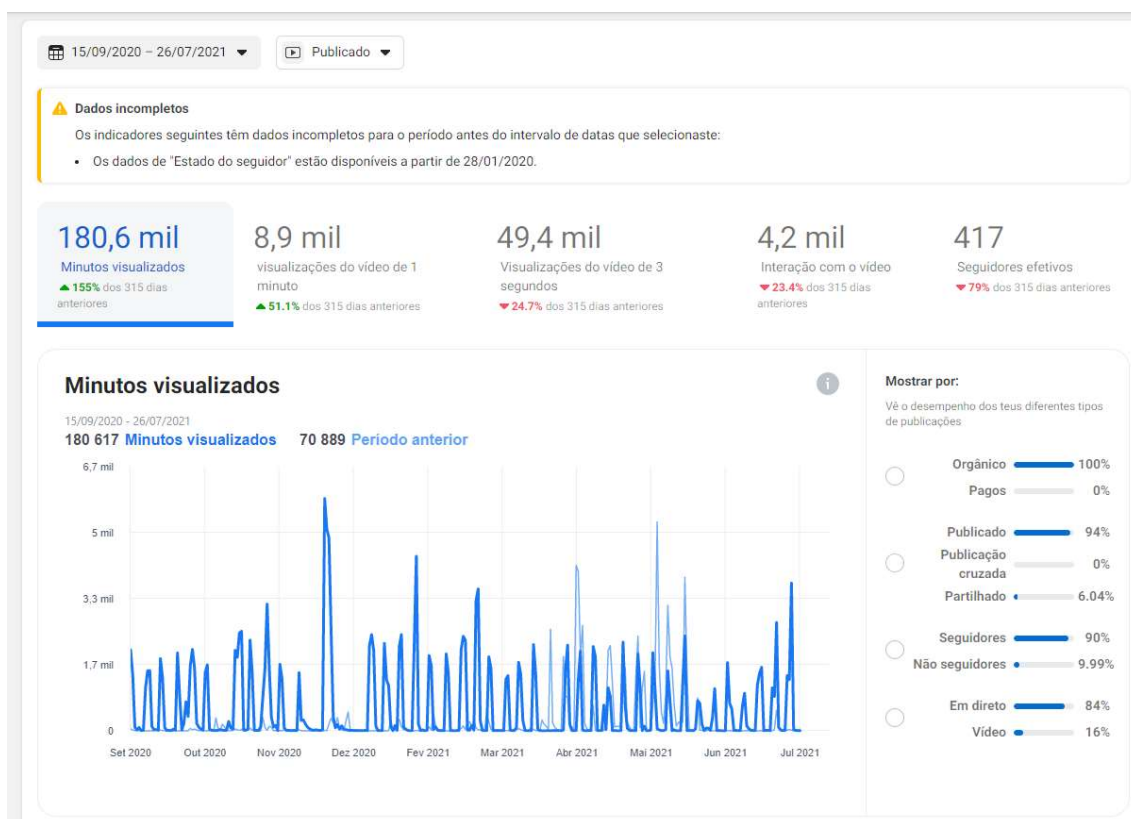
15/09/2020 – 26/07/2021

Publicado

Dados incompletos

Os indicadores seguintes têm dados incompletos para o período antes do intervalo de datas que selecionaste:

• Os dados de "Estado do seguidor" estão disponíveis a partir de 28/01/2020.

180,6 mil
Minutos visualizados
▲155% dos 315 dias anteriores

8,9 mil
visualizações do vídeo de 1 minuto
▲51.1% dos 315 dias anteriores

49,4 mil
Visualizações do vídeo de 3 segundos
▼24.7% dos 315 dias anteriores

4,2 mil
Interação com o vídeo
▼23.4% dos 315 dias anteriores

417
Seguidores efetivos
▼79% dos 315 dias anteriores

Minutos visualizados

15/09/2020 - 26/07/2021
180 617 Minutos visualizados 70 889 Período anterior

6,7 mil
5 mil
3,3 mil
1,7 mil
0

Set 2020 Out 2020 Nov 2020 Dez 2020 Fev 2021 Mar 2021 Abr 2021 Mai 2021 Jun 2021 Jul 2021

Mostrar por:

Vê o desempenho dos teus diferentes tipos de publicações

Orgânico 100%
Pagos 0%

Publicado 94%
Publicação cruzada 0%
Partilhado 6.04%

Seguidores 90%
Não seguidores 9.99%

Em direto 84%
Vídeo 16%